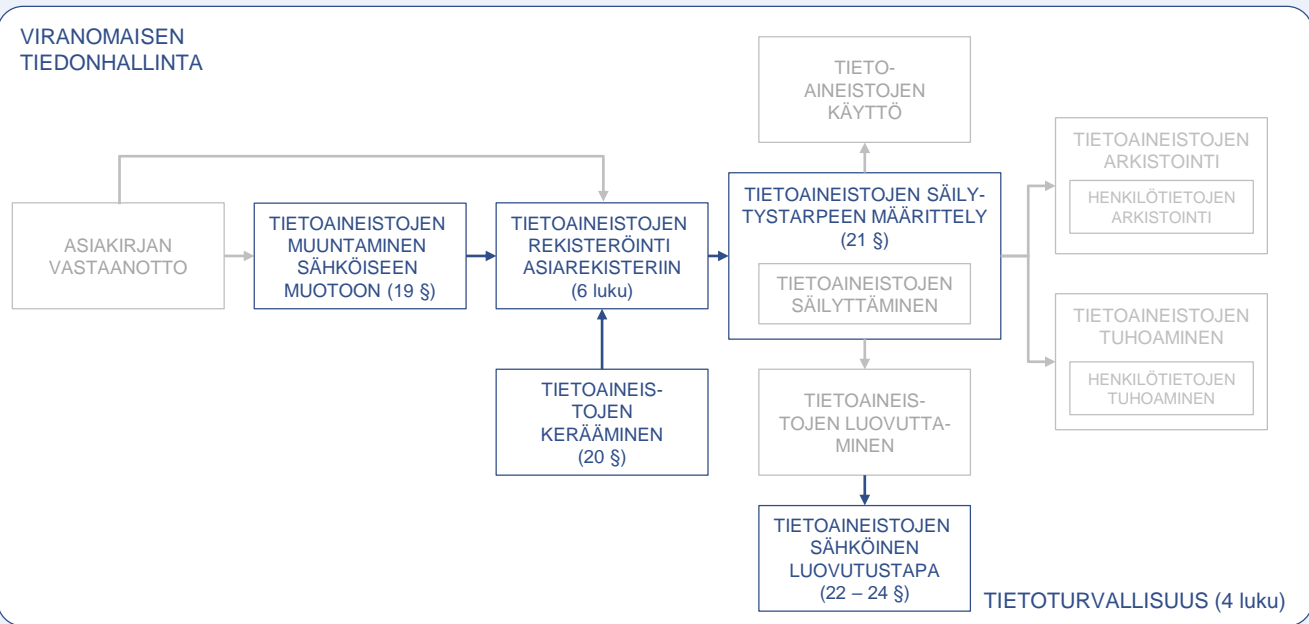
VIRANOMAISEN TIEDONHALLINTA

ASIAKIRJAN VASTAANOTTO

TIETOAINEISTOJEN MUUNTAMINEN SÄHKÖISEEN MUOTOON (19 §)

TIETOAINEISTOJEN REKISTERÖINTI ASIAREKISTERIIN (6 luku)

TIETOAINEIS-TOJEN KERÄÄMINEN (20 §)

TIETO-AINEISTOJEN KÄYTTÖ

TIETOAINEISTOJEN SÄILYTYSTARPEEN MÄÄRITTELY (21 §)

TIETOAINEISTOJEN SÄILYTTÄMINEN

TIETOAINEIS-TOJEN LUOVUTTA-MINEN

TIETOAINEISTOJEN SÄHKÖINEN LUOVUTUSTAPA (22 – 24 §)

TIETOAINEISTOJEN ARKISTOINTI

HENKILÖTIETOJEN ARKISTOINTI

TIETOAINEISTOJEN TUHOAMINEN

HENKILÖTIETOJEN TUHOAMINEN

TIETOTURVALLISUUS (4 luku)